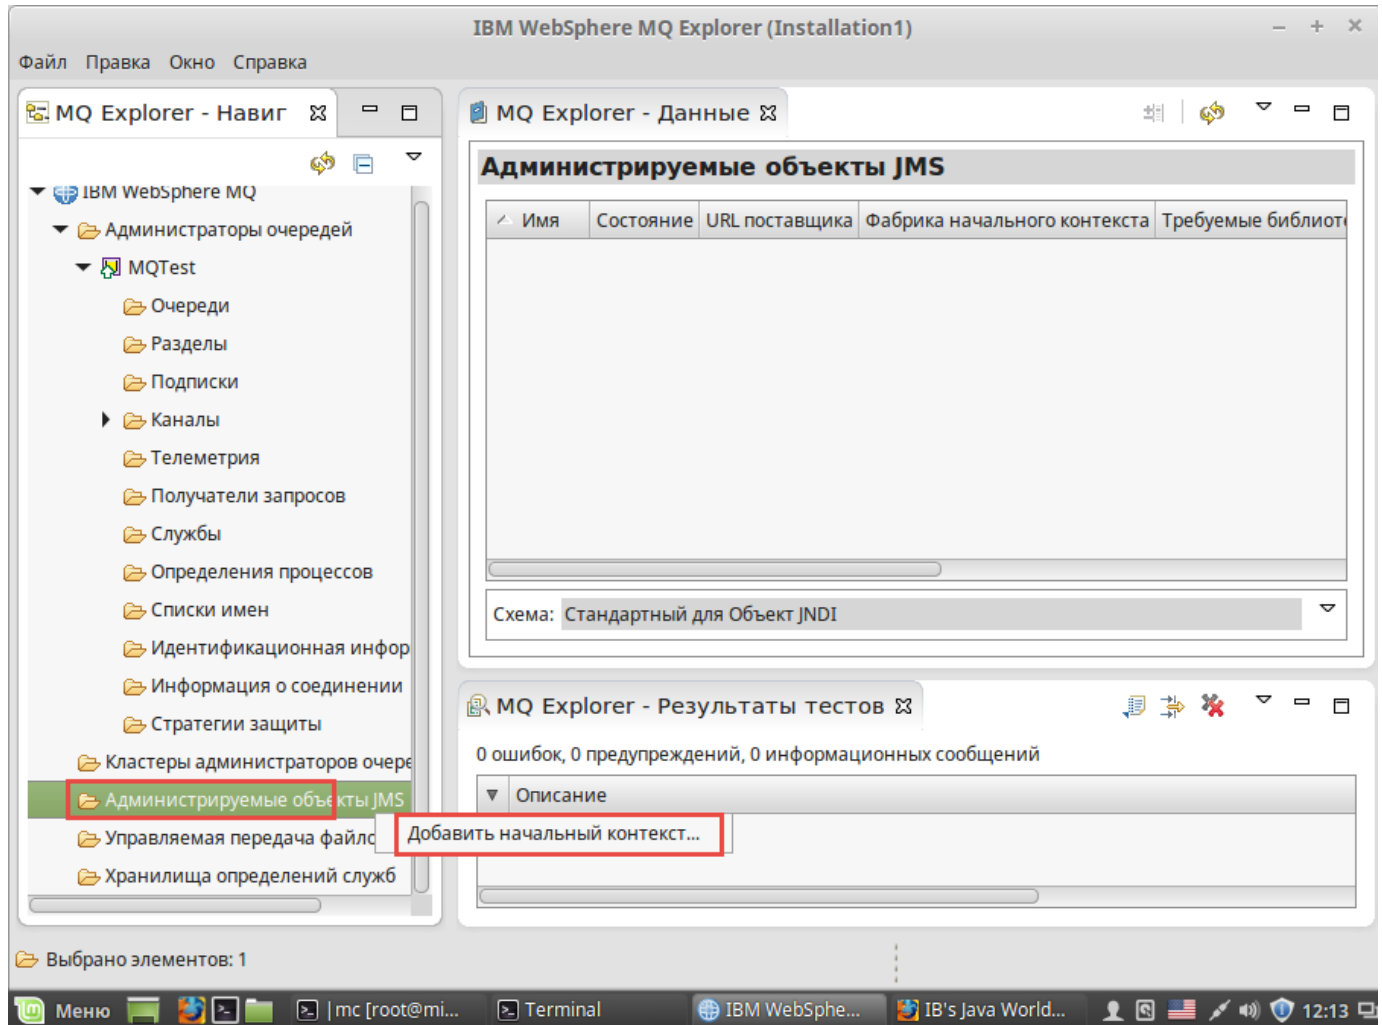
IBM WebSphere MQ Explorer (Installation1)

Файл Правка Окно Справка

MQ Explorer - Навиг

IBM WebSphere MQ
Администраторы очередей
MQTest
Очереди
Разделы
Подписки
Каналы
Телеметрия
Получатели запросов
Службы
Определения процессов
Списки имен
Идентификационная инфор
Информация о соединении
Стратегии защиты
Кластеры администраторов очере
Администрируемые объекты JMS
Управляемая передача файло
Хранилища определений служб

Добавить начальный контекст...

MQ Explorer - Данные

Администрируемые объекты JMS

| Имя | Состояние | URL поставщика | Фабрика начального контекста | Требуемые библиоте |
|---|---|---|---|---|

Схема: Стандартный для Объект JNDI

MQ Explorer - Результаты тестов

0 ошибок, 0 предупреждений, 0 информационных сообщений

Описание

Выбрано элементов: 1

Меню | mc [root@mi... Terminal IBM WebSphe... IB's Java World... 12:13